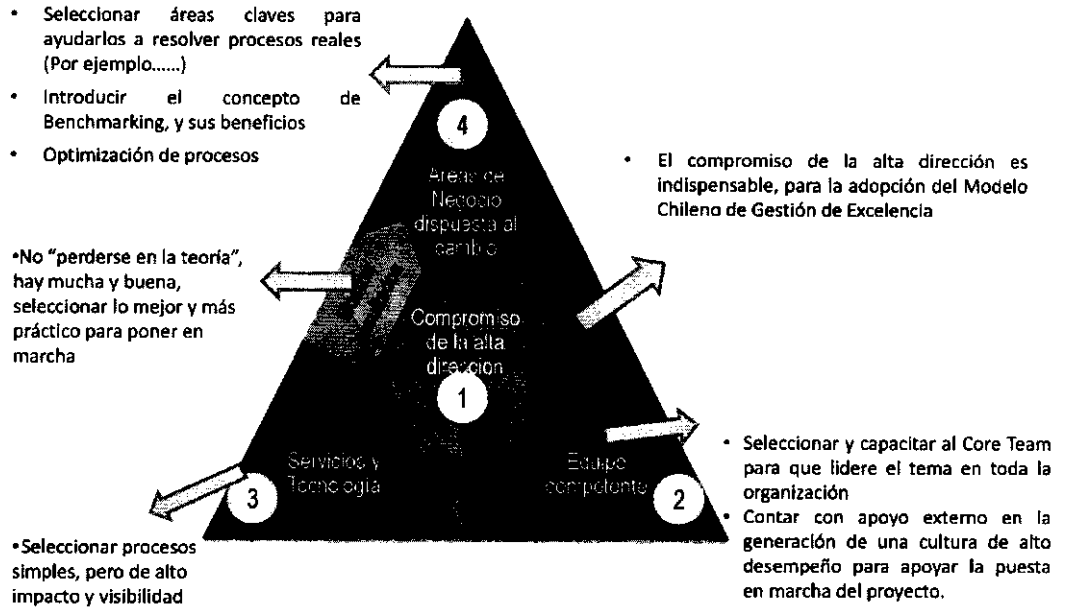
- Seleccionar áreas claves para ayudarlos a resolver procesos reales (Por ejemplo......)
- Introducir el concepto de Benchmarking, y sus beneficios
- Optimización de procesos

4

Areas de Negocio dispuesta al cambio

- El compromiso de la alta dirección es indispensable, para la adopción del Modelo Chileno de Gestión de Excelencia

•No "perderse en la teoría", hay mucha y buena, seleccionar lo mejor y más práctico para poner en marcha

Compromiso de la alta direccion

1

Servicios y Tecnología

3

Equipo competente

2

- Seleccionar y capacitar al Core Team para que lidere el tema en toda la organización
- Contar con apoyo externo en la generación de una cultura de alto desempeño para apoyar la puesta en marcha del proyecto.

•Seleccionar procesos simples, pero de alto impacto y visibilidad